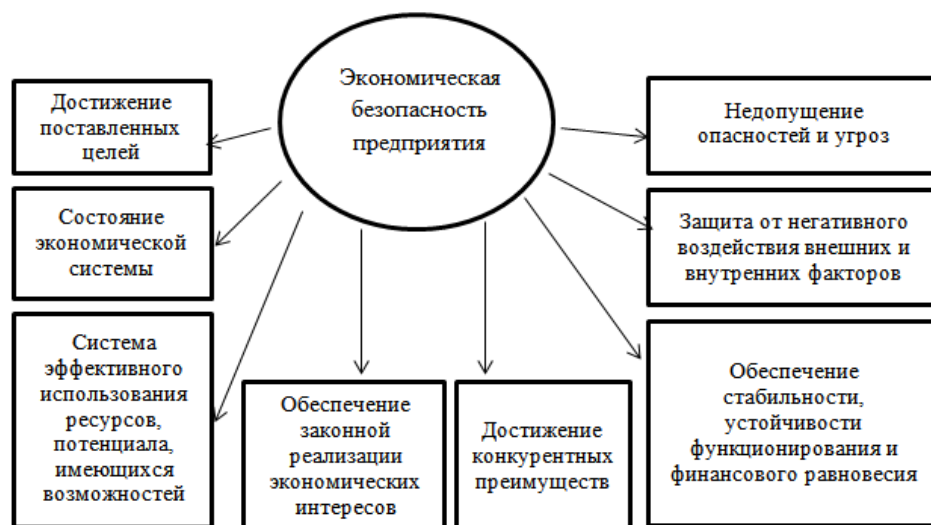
Экономическая безопасность предприятия

Достижение поставленных целей

Состояние экономической системы

Система эффективного использования ресурсов, потенциала, имеющихся возможностей

Обеспечение законной реализации экономических интересов

Достижение конкурентных преимуществ

Недопущение опасностей и угроз

Защита от негативного воздействия внешних и внутренних факторов

Обеспечение стабильности, устойчивости функционирования и финансового равновесия